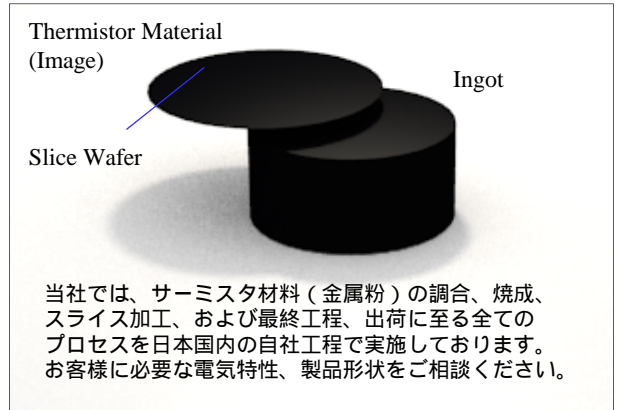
Thermistor Material
(Image)

Ingot

Slice Wafer

当社では、サーミスタ材料(金属粉)の調合、焼成、スライス加工、および最終工程、出荷に至る全てのプロセスを日本国内の自社工程で実施しております。お客様に必要な電気特性、製品形状をご相談ください。